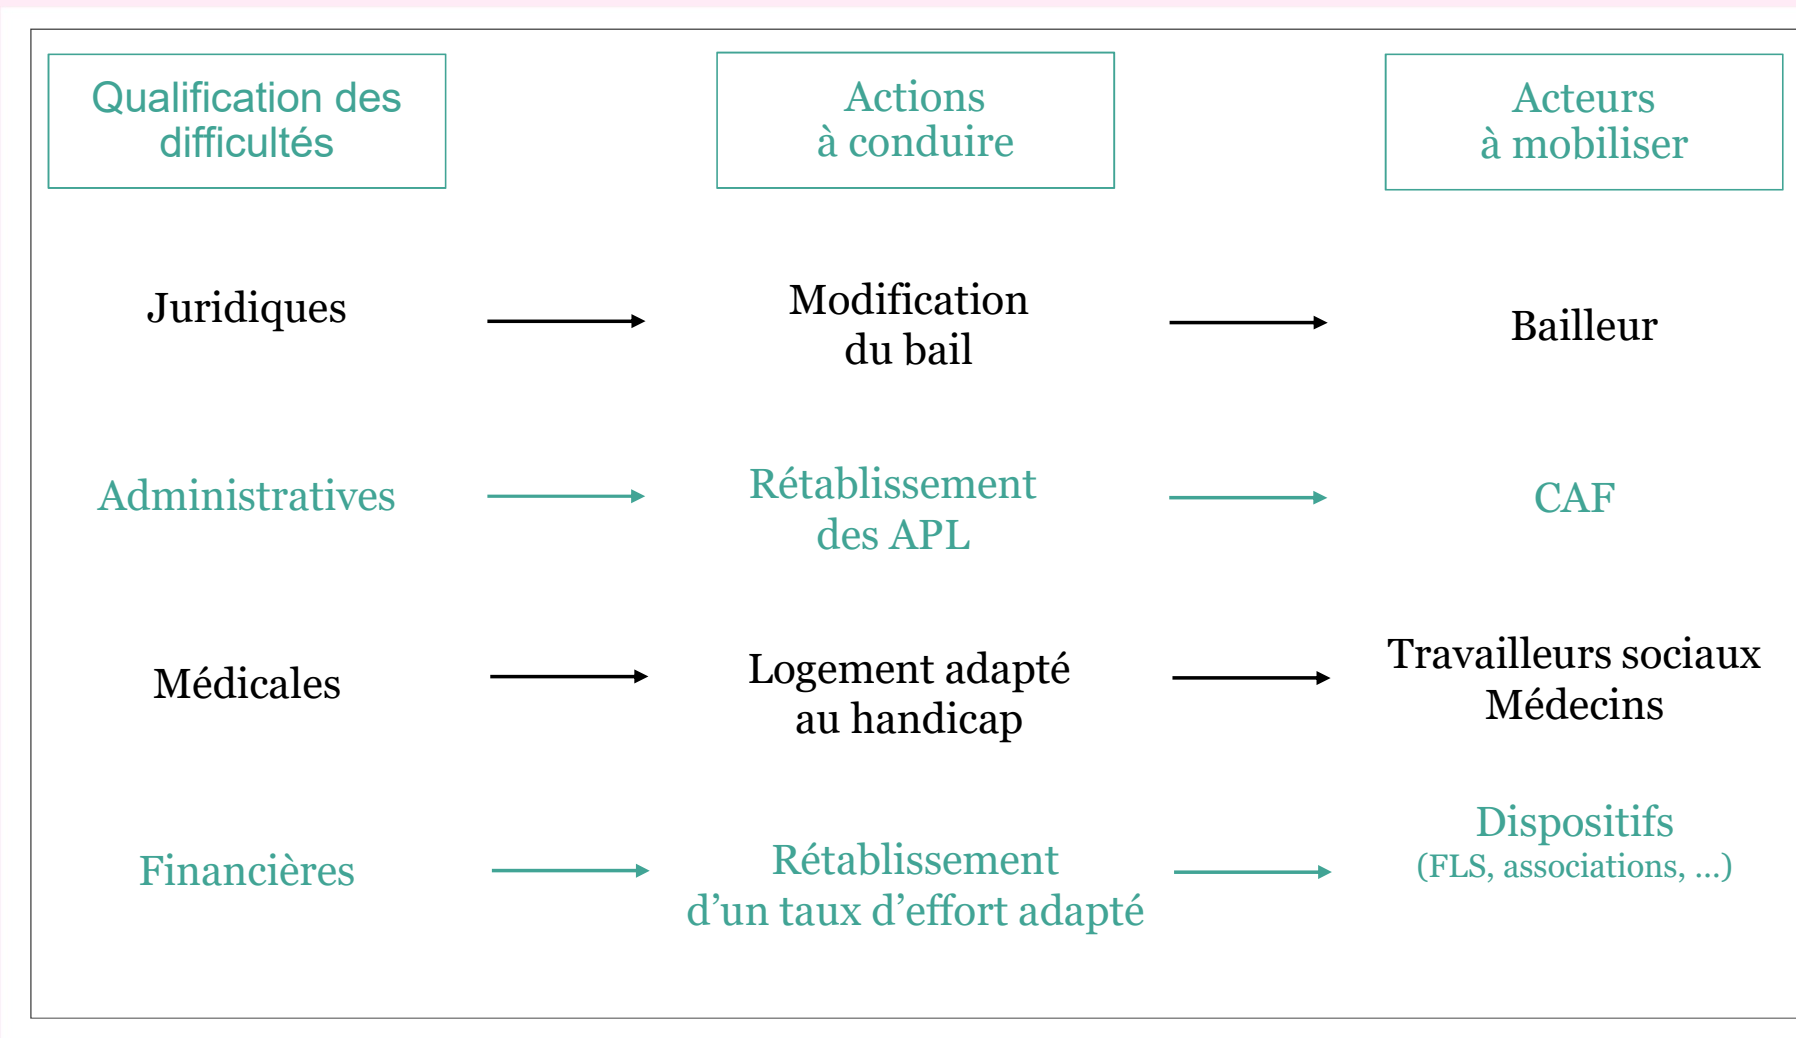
| Qualification des difficultés | Actions à conduire | Acteurs à mobiliser |
|---|---|---|
| Juridiques | Modification du bail | Bailleur |
| Administratives | Rétablissement des APL | CAF |
| Médicales | Logement adapté au handicap | Travailleurs sociaux Médecins |
| Financières | Rétablissement d’un taux d’effort adapté | Dispositifs (FLS, associations, …) |